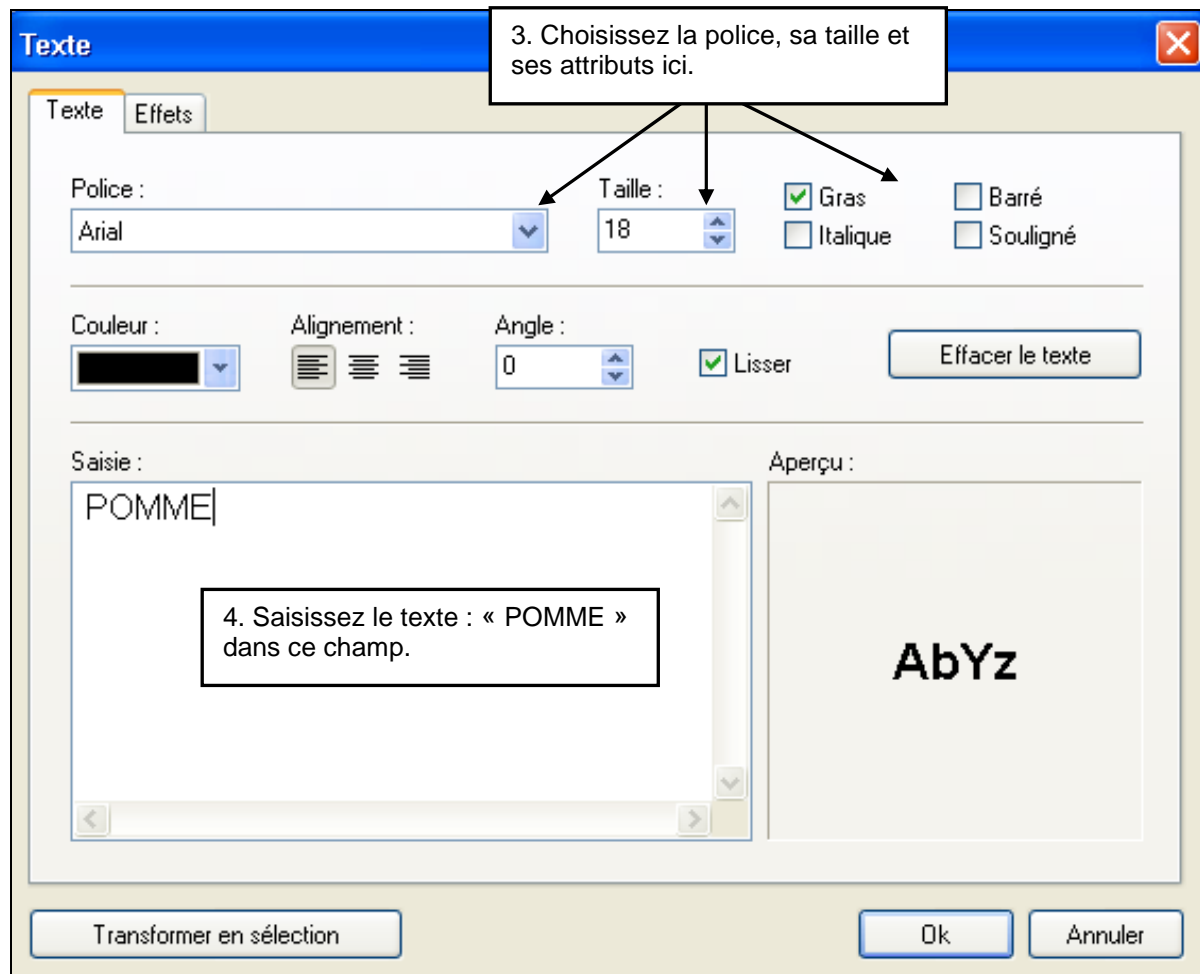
Texte

3. Choisissez la police, sa taille et ses attributs ici.

Texte
Effets

Police :
Arial

Taille :
18

Gras
Italique
Barré
Souligné

Couleur :

Alignement :

Angle :
0

Lisser

Effacer le texte

Saisie :
POMME

4. Saisissez le texte : « POMME » dans ce champ.

Aperçu :
AbYz

Transformer en sélection

Ok

Annuler